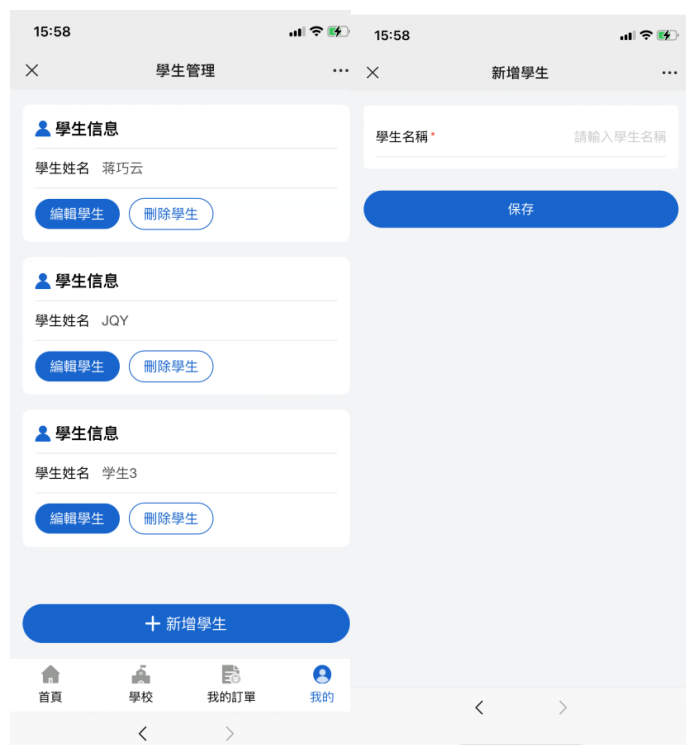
15:58

× 學生管理 ···

學生信息

學生姓名 蒋巧云

編輯學生 刪除學生

學生信息

學生姓名 JQY

編輯學生 刪除學生

學生信息

學生姓名 学生3

編輯學生 刪除學生

+ 新增學生

首頁 學校 我的訂單 我的

< >

15:58

× 新增學生 ···

學生名稱 * 請輸入學生名稱

保存

< >